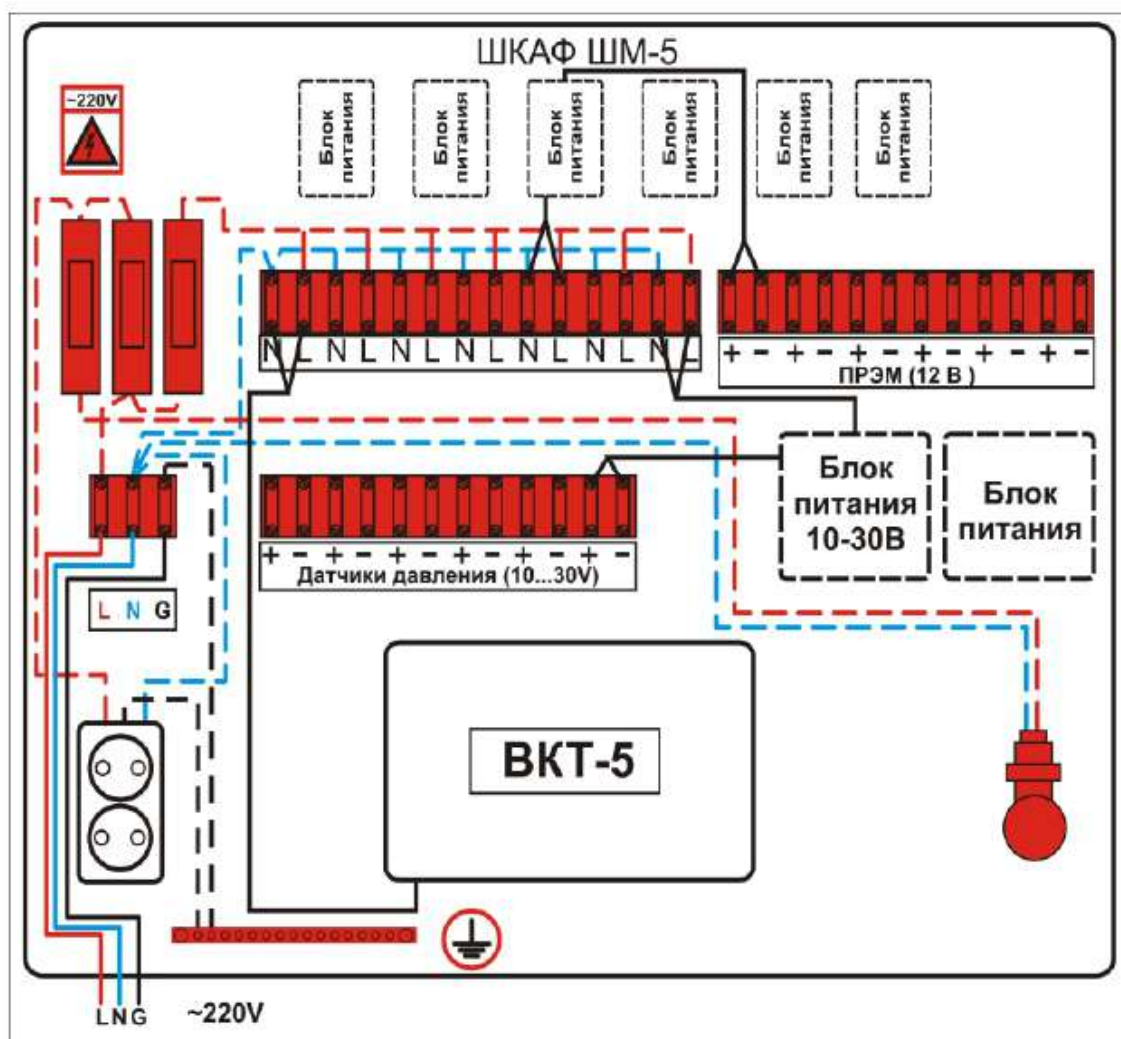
ШКАФ ШМ-5

~220V

Блок питания

Блок питания

Блок питания

Блок питания

Блок питания

Блок питания

N L N L N L N L N L N L N L

+ - + - + - + - + - + - + -

ПРЭМ (12 В )

Блок питания 10-30В

Блок питания

+ - + - + - + - + - + -

Датчики давления (10...30V)

L N G

ВКТ-5

LNG

~220V